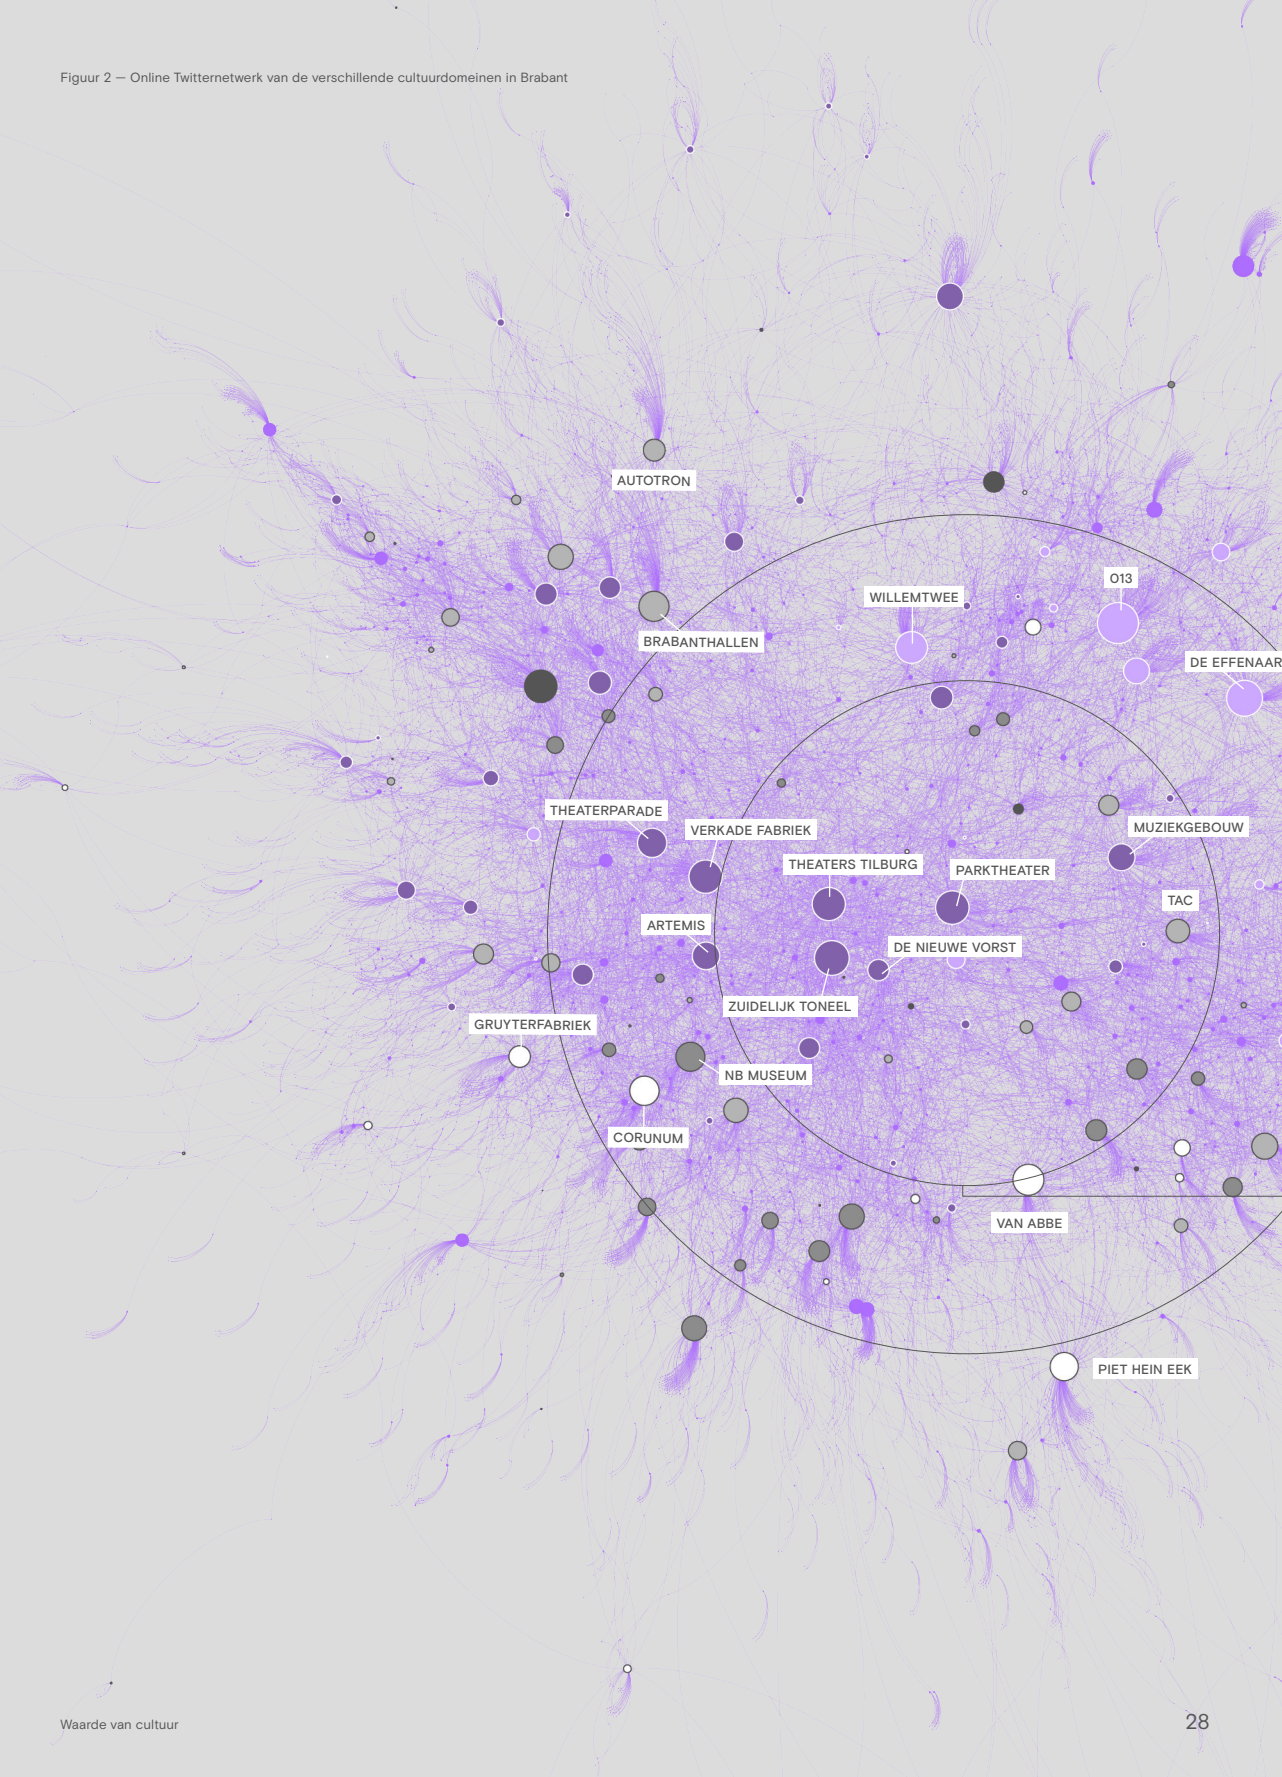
Figuur 2 — Online Twitternetwerk van de verschillende cultuurdomeinen in Brabant

AUTOTRON

WILLEMTWEE

O13

BRABANTHALLEN

DE EFFENAAR

THEATERPARADE

VERKADE FABRIEK

MUZIEKGEBOUW

THEATERS TILBURG

PARKTHEATER

TAC

ARTEMIS

DE NIEUWE VORST

ZUIDELIJK TONEEL

GRUYTERFABRIEK

NB MUSEUM

CORUNUM

VAN ABBE

PIET HEIN EEK

Waarde van cultuur

28